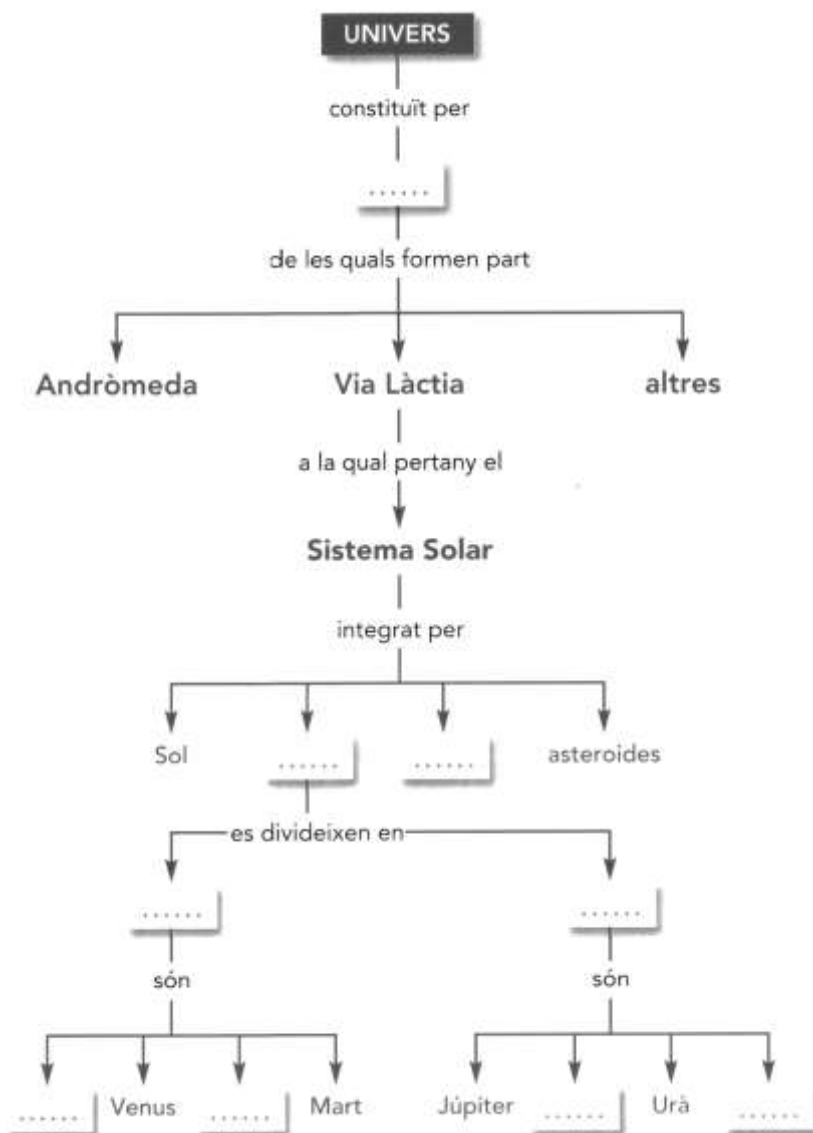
UNIVERS

constituït per

.......

de les quals formen part

Andròmeda

Via Làctia

altres

a la qual pertany el

Sistema Solar

integrat per

Sol

.......

.......

asteroides

es divideixen en

.......

són

....... Venus ....... Mart

.......

són

Júpiter ....... Urà .......